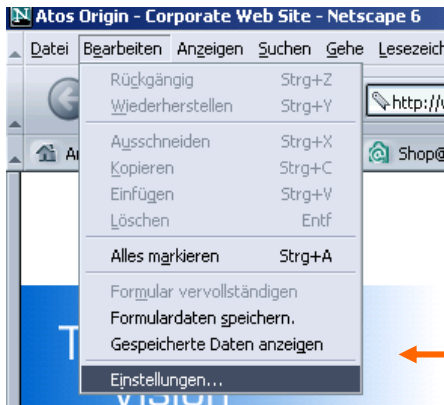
N Atos Origin - Corporate Web Site - Netscape 6

Datei Bearbeiten Anzeigen Suchen Gehe Lesezeic

Rückgängig Strg+Z
Wiederherstellen Strg+Y

Ausschneiden Strg+X
Kopieren Strg+C
Einfügen Strg+V
Löschen Entf

Alles markieren Strg+A

Formular vervollständigen
Formulardaten speichern.
Gespeicherte Daten anzeigen

Einstellungen...

http://

Shop@

T

vision